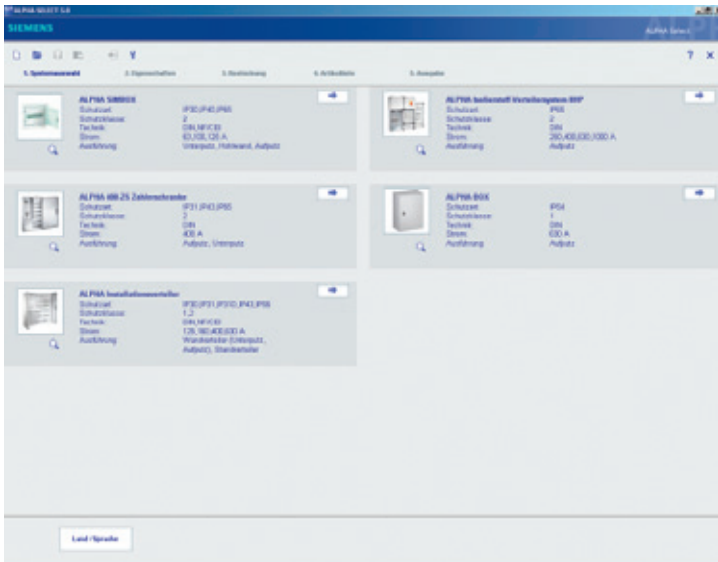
ALPHA SELECT 5.0

SIEMENS

ALPHA Select

1. Systemauswahl 2. Eigenschaften 3. Bestückung 4. Artikelliste 5. Ausgabe

? X

ALPHA SIMBOX
Schutzart: IP30,IP40,IP65
Schutzklasse: 2
Technik: DIN,NF,CEI
Strom: 63,100,125 A
Ausführung: Unterputz, Hohlwand, Aufputz

ALPHA bedienstell Verteilersystem 8HP
Schutzart: IP65
Schutzklasse: 2
Technik: DIN
Strom: 250,400,630,1000 A
Ausführung: Aufputz

ALPHA 400 ZS Zählerschränke
Schutzart: IP31,IP43,IP55
Schutzklasse: 2
Technik: DIN
Strom: 400 A
Ausführung: Aufputz, Unterputz

ALPHA BOX
Schutzart: IP54
Schutzklasse: 1
Technik: DIN
Strom: 630 A
Ausführung: Aufputz

ALPHA Installationsverteiler
Schutzart: IP30,IP31,IP310,IP43,IP55
Schutzklasse: 1,2
Technik: DIN,NF,CEI
Strom: 125,160,400,630 A
Ausführung: Wandverteiler (Unterputz, Aufputz), Standverteiler

Land / Sprache